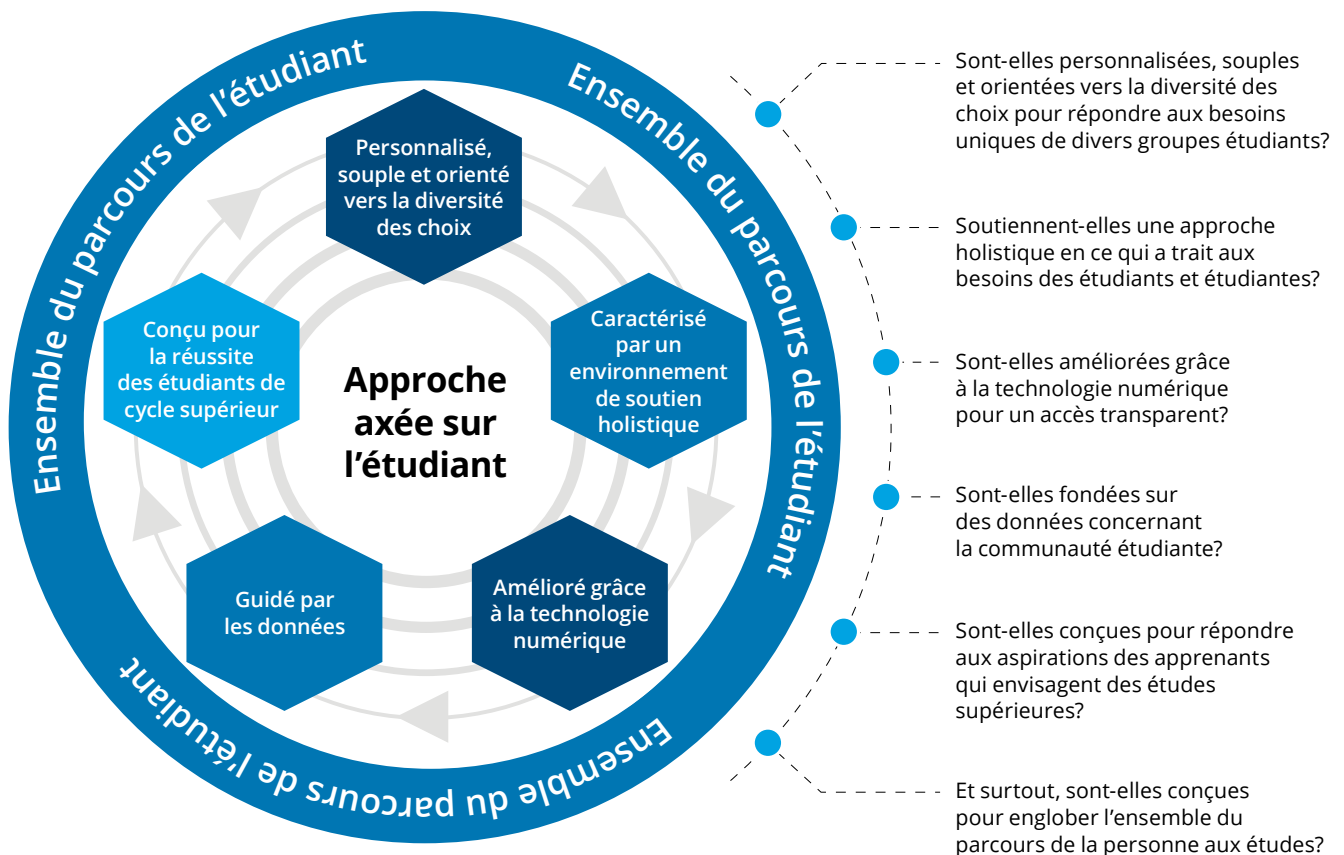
Ensemble du parcours de l'étudiant

Ensemble du parcours de l'étudiant

Ensemble du parcours de l'étudiant

Personnalisé, souple et orienté vers la diversité des choix

Caractérisé par un environnement de soutien holistique

Amélioré grâce à la technologie numérique

Guidé par les données

Conçu pour la réussite des étudiants de cycle supérieur

Approche axée sur l'étudiant

Sont-elles personnalisées, souples et orientées vers la diversité des choix pour répondre aux besoins uniques de divers groupes étudiants?

Soutiennent-elles une approche holistique en ce qui a trait aux besoins des étudiants et étudiantes?

Sont-elles améliorées grâce à la technologie numérique pour un accès transparent?

Sont-elles fondées sur des données concernant la communauté étudiante?

Sont-elles conçues pour répondre aux aspirations des apprenants qui envisagent des études supérieures?

Et surtout, sont-elles conçues pour englober l'ensemble du parcours de la personne aux études?